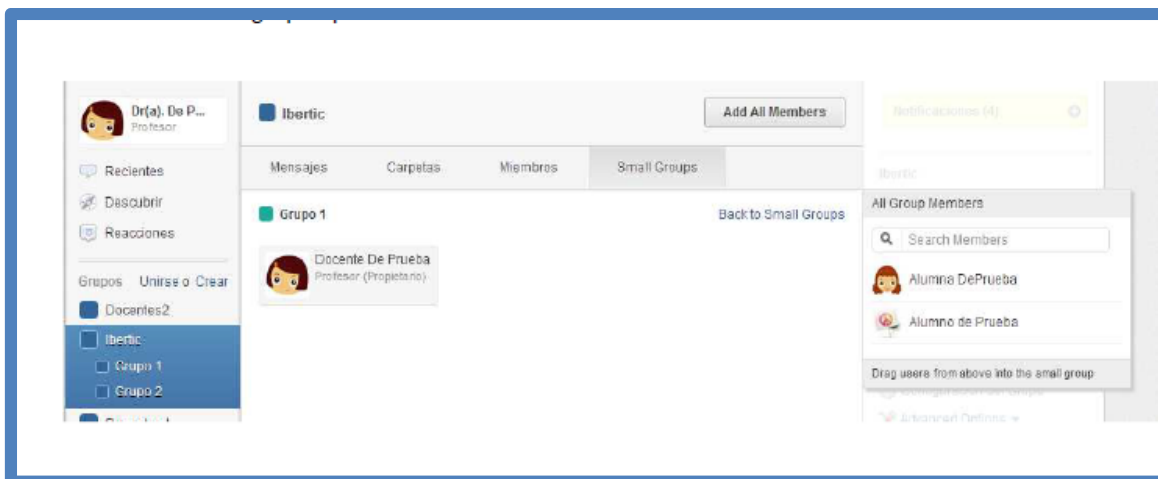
Dr(a). De P...
Profesor

Recientes
Descubrir
Reacciones

Grupos Unirse o Crear
Docentes2
Ibertic
Grupo 1
Grupo 2

Ibertic
Add All Members

Mensajes Carpetas Miembros Small Groups

Grupo 1
Back to Small Groups

Docente De Prueba
Profesor (Propietario)

Notificaciones (4)

Ibertic

All Group Members
Search Members
Alumna DePrueba
Alumno de Prueba
Drag users from above into the small group

Advanced Options